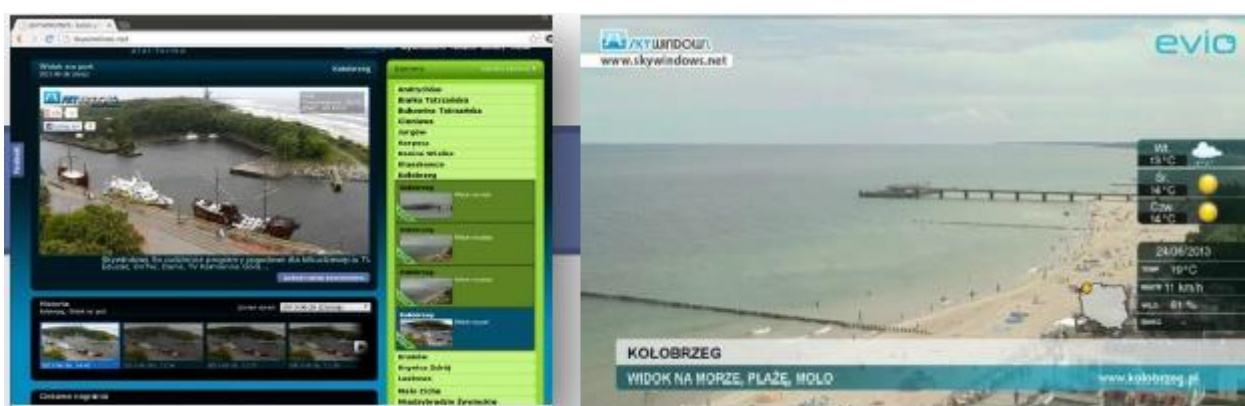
skywindows.net

Widok na port

Kołobrzeg

Kamery

Andrychów
Białka Tatrzańska
Bukowina Tatrzańska
Ciechanów
Jurgów
Karpacz
Kasina Wielka
Kiszkowo
Kołobrzeg

Kołobrzeg

Historia

Kraków
Krynica Zdrój
Lesznów
Małe Ciche
Międzybrodzie Żywieckie

SKYWINDOWS
www.skywindows.net

evio

Wt.
15°C
Śr.
14°C
Czw.
14°C

24/06/2013
19°C
11 km/h
61 %

KOŁOBRZEG
WIDOK NA MORZE, PLAŻĘ, MOLO
www.kolobrzeg.pl